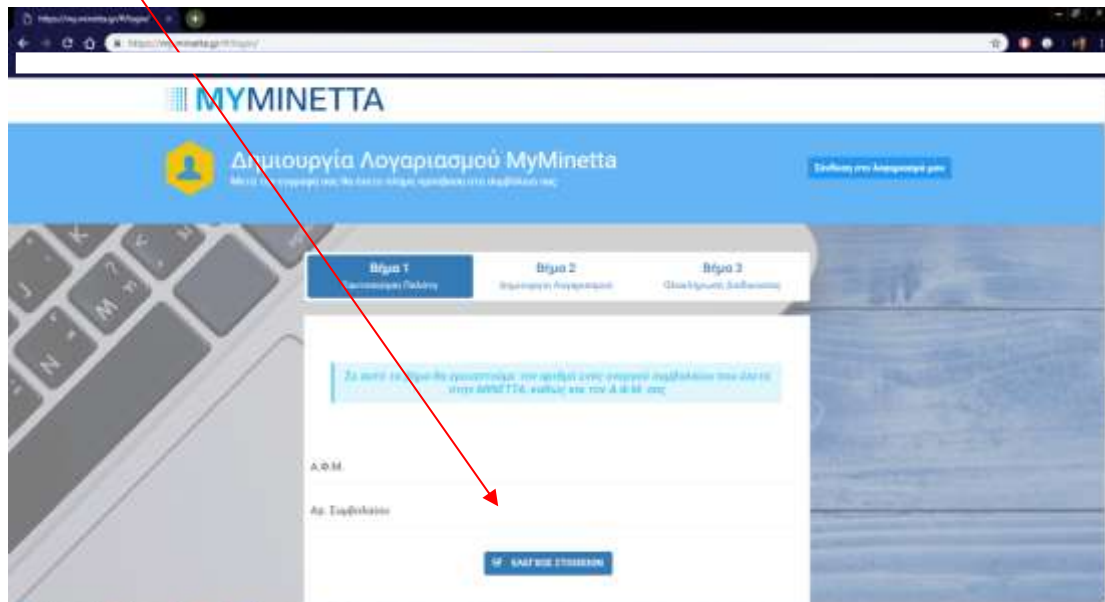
MYMINETTA

Δημιουργία Λογαριασμού MyMinetta

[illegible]

Σύνδεση στο λογαριασμό μου

Βήμα 1
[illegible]

Βήμα 2
Δημιουργία Λογαριασμού

Βήμα 3
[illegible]

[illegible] στην MINETTA, καθώς και τον Α.Φ.Μ. σας

Α.Φ.Μ.

Αρ. Συμβολαίου

ΕΛΕΓΧΟΣ ΣΤΟΙΧΕΙΩΝ